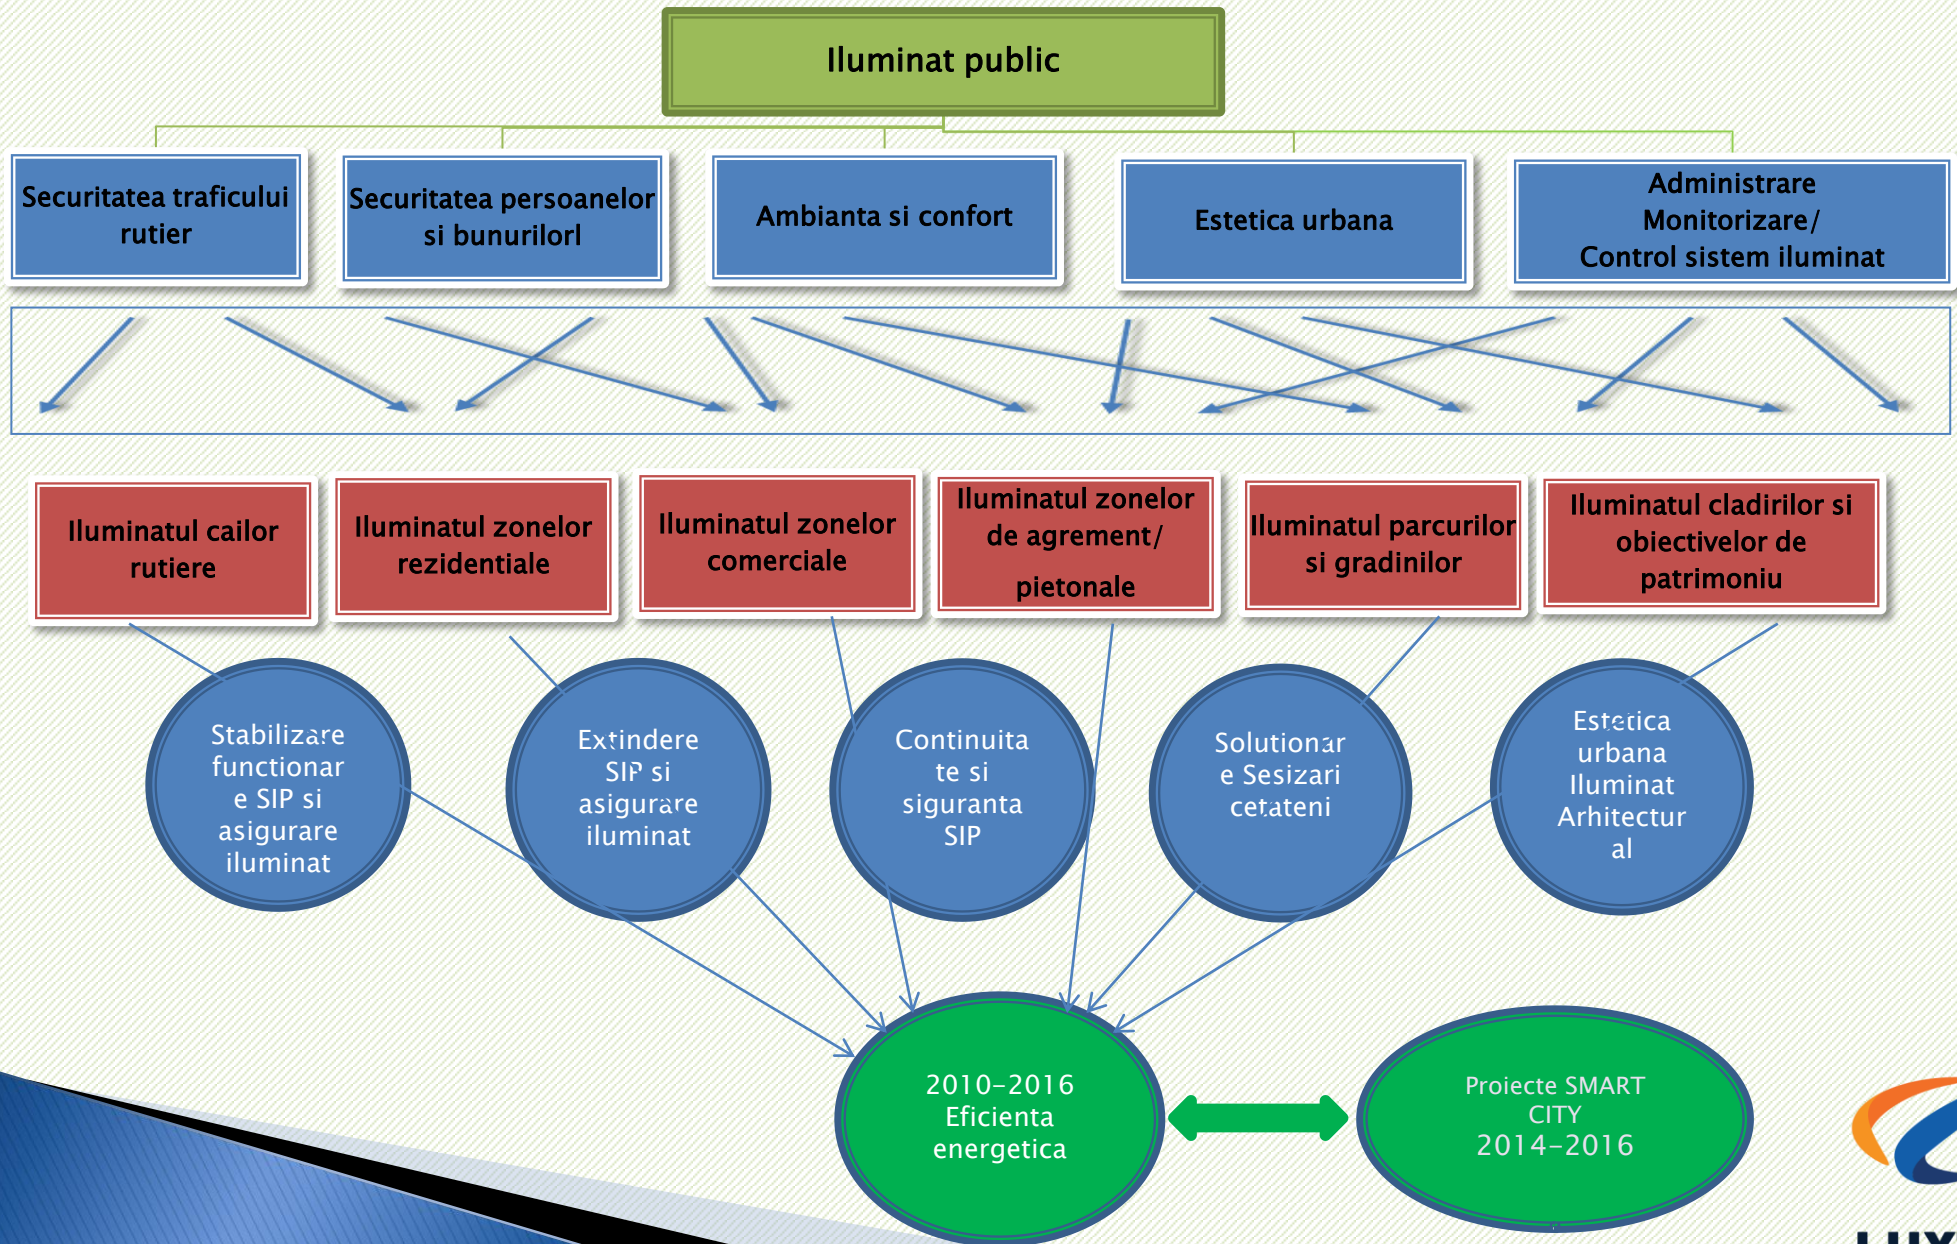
Iluminat public

Securitatea traficului rutier

Securitatea persoanelor si bunurilorl

Ambianta si confort

Estetica urbana

Administrare Monitorizare/ Control sistem iluminat

Iluminatul cailor rutiere

Iluminatul zonelor rezidentiale

Iluminatul zonelor comerciale

Iluminatul zonelor de agrement/ pietonale

Iluminatul parcurilor si gradinilor

Iluminatul cladirilor si obiectivelor de patrimoniu

Stabilizare functionare SIP si asigurare iluminat

Extindere SIP si asigurare iluminat

Continuitate si siguranta SIP

Solutionare Sesizari cetateni

Estetica urbana Iluminat Arhitectural

2010-2016 Eficienta energetica

Proiecte SMART CITY 2014-2016

LUX